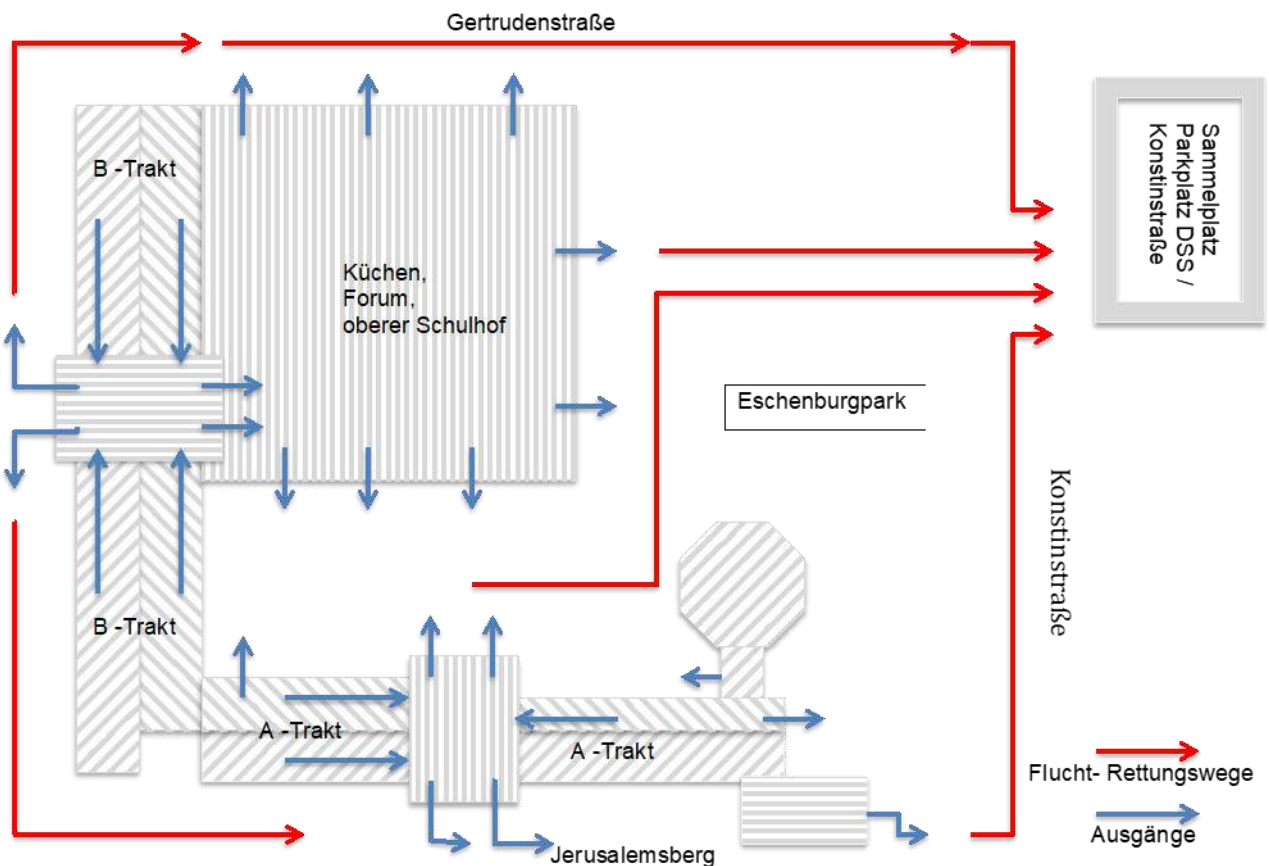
Gertrudenstraße

B -Trakt

Küchen,
Forum,
oberer Schulhof

Sammelplatz
Parkplatz DSS /
Konstinstraße

Eschenburgpark

Konstinstraße

B -Trakt

A -Trakt

A -Trakt

Flucht- Rettungswege

Ausgänge

Jerusalemsberg